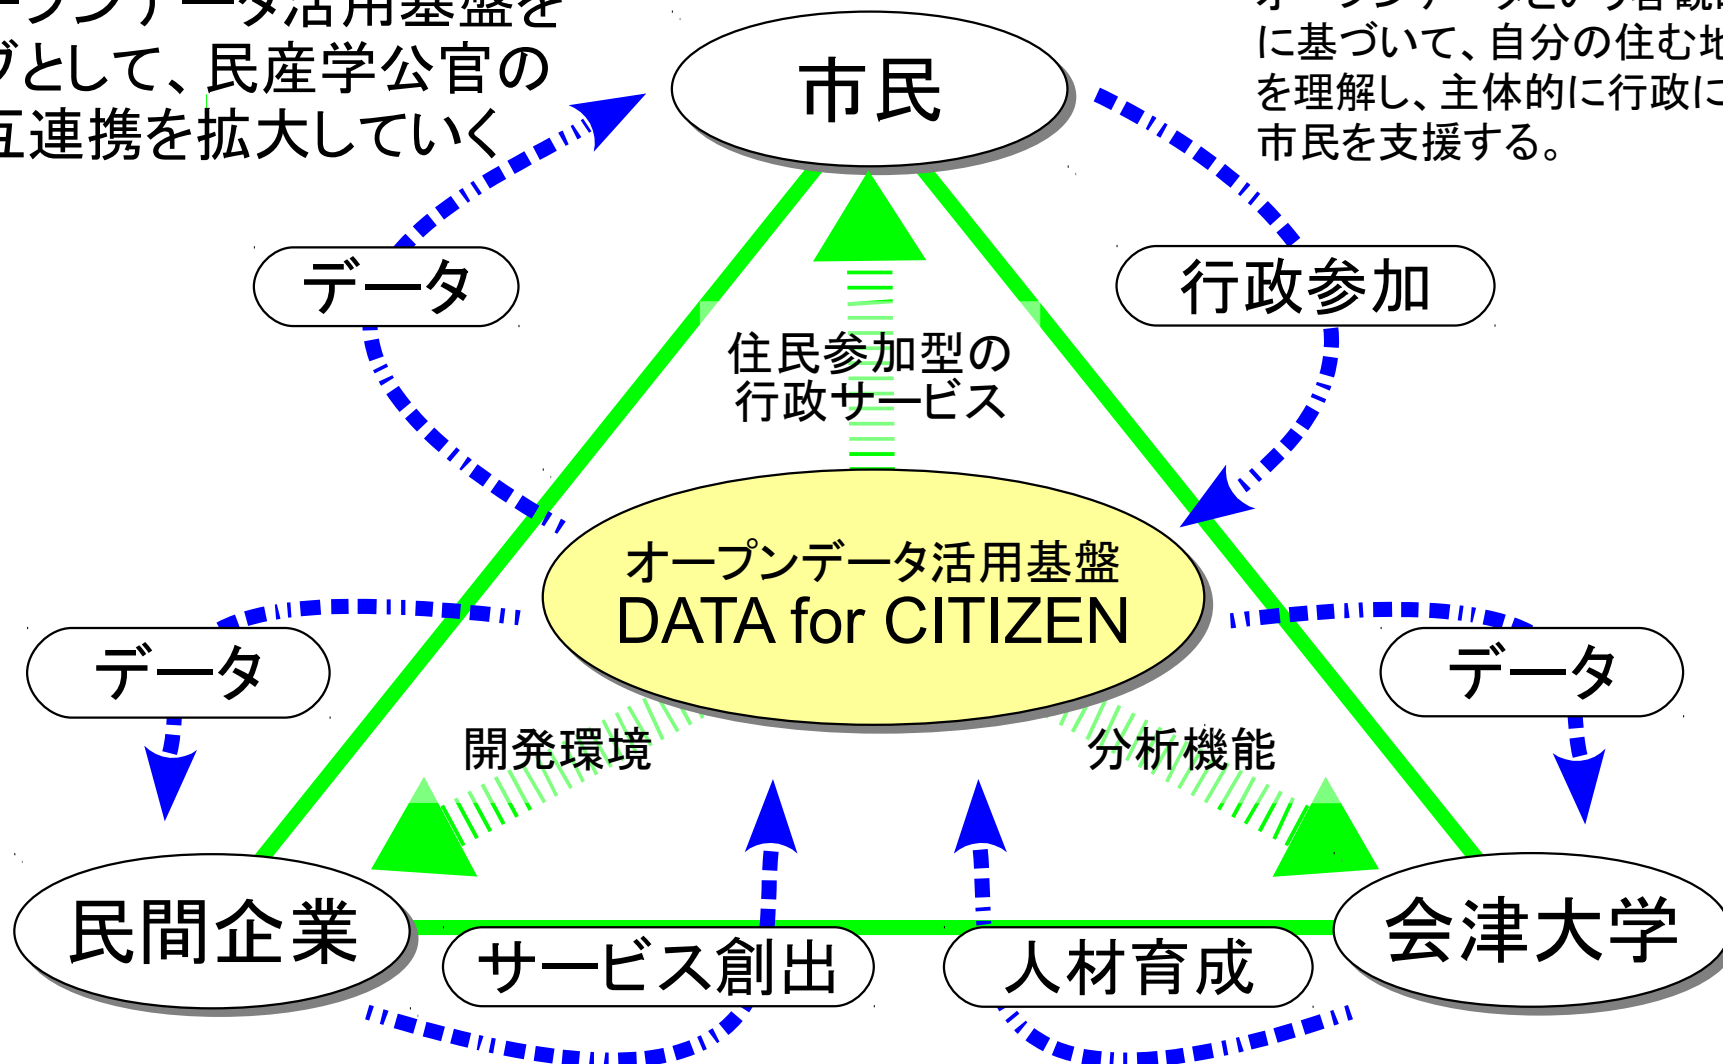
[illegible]ープンデータ活用基盤を
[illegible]ブとして、民産学公官の
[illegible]互連携を拡大していく

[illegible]
に基づいて、自分の住む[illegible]
を理解し、主体的に行政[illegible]
市民を支援する。

市民

データ

行政参加

住民参加型の
行政サービス

オープンデータ活用基盤
DATA for CITIZEN

データ

データ

開発環境

分析機能

民間企業

会津大学

サービス創出

人材育成